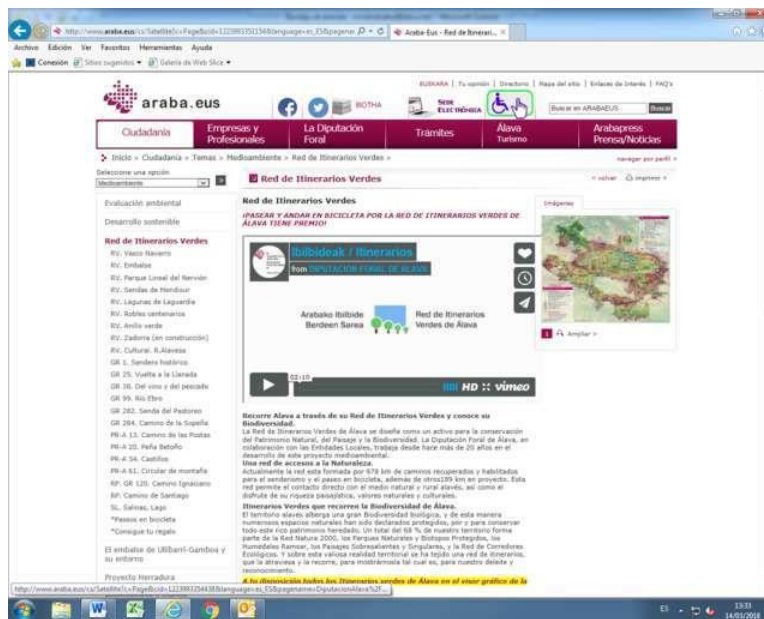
http://www.araba.eus/cs/Satellite?c=Page&cid=1223993551348&language=es_ES&pagename= Araba-Eus - Red de Itinerari... ×

Archivo Edición Ver Favoritos Herramientas Ayuda

Conexión Sitios sugeridos Galería de Web Slice

EUSKARA | Tu opinión | Directorio | Mapa del sitio | Enlaces de interés | FAQ's

araba.eus

BOTHA

SEDE ELECTRÓNICA

Buscar en ARABAEUS Buscar

Ciudadanía | Empresas y Profesionales | La Diputación Foral | Trámites | Álava Turismo | Arabapress Prensa/Noticias

Inicio › Ciudadanía › Temas › Medioambiente › Red de Itinerarios Verdes ›

navegar por perfil

Seleccione una opción
Medioambiente

Red de Itinerarios Verdes

volver imprimir

Evaluación ambiental

Desarrollo sostenible

Red de Itinerarios Verdes
RV. Vasco Navarro
RV. Embalse
RV. Parque Lineal del Nervión
RV. Sendas de Mendixur
RV. Lagunas de Laguardia
RV. Robles centenarios
RV. Anillo verde
RV. Zadorra (en construcción)
RV. Cultural. R.Alavesa
GR 1. Sendero histórico
GR 25. Vuelta a la Llanada
GR 38. Del vino y del pescado
GR 99. Río Ebro
GR 282. Senda del Pastoreo
GR 284. Camino de la Sopeña
PR-A 13. Camino de las Postas
PR-A 20. Peña Betoño
PR-A 54. Castillos
PR-A 61. Circular de montaña
RP. GR 120. Camino Ignaciano
RP. Camino de Santiago
SL. Salinas. Lago
*Paseos en bicicleta
*Consigue tu regalo

El embalse de Ullibarri-Gamboa y su entorno

Proyecto Herradura

Red de Itinerarios Verdes

¡PASEAR Y ANDAR EN BICICLETA POR LA RED DE ITINERARIOS VERDES DE ÁLAVA TIENE PREMIO!

Ibilbideak / Itinerarios
from DIPUTACION FORAL DE ALAVA

Arabako Ibilbide Berdeen Sarea

Red de Itinerarios Verdes de Álava

02:10

HD vimeo

Imágenes

1 Ampliar

Recorre Álava a través de su Red de Itinerarios Verdes y conoce su Biodiversidad.
La Red de Itinerarios Verdes de Álava se diseña como un activo para la conservación del Patrimonio Natural, del Paisaje y la Biodiversidad. La Diputación Foral de Álava, en colaboración con las Entidades Locales, trabaja desde hace más de 20 años en el desarrollo de este proyecto medioambiental.
Una red de accesos a la Naturaleza.
Actualmente la red está formada por 678 km de caminos recuperados y habilitados para el senderismo y el paseo en bicicleta, además de otros189 km en proyecto. Esta red permite el contacto directo con el medio natural y rural alavés, así como el disfrute de su riqueza paisajística, valores naturales y culturales.
Itinerarios Verdes que recorren la Biodiversidad de Álava.
El territorio alavés alberga una gran Biodiversidad biológica, y de esta manera numerosos espacios naturales han sido declarados protegidos, por y para conservar todo este rico patrimonio heredado. Un total del 68 % de nuestro territorio forma parte de la Red Natura 2000, los Parques Naturales y Biotopos Protegidos, los Humedales Ramsar, los Paisajes Sobresalientes y Singulares, y la Red de Corredores Ecológicos. Y sobre esta valiosa realidad territorial se ha tejido una red de itinerarios, que la atraviesa y la recorre, para mostrárnosla tal cual es, para nuestro deleite y reconocimiento.
A tu disposición todos los Itinerarios verdes de Álava en el visor gráfico de la

http://www.araba.eus/cs/Satellite?c=Page&cid=1223993544383&language=es_ES&pagename=DiputacionAlava%2F...

ES 13:33 14/03/2018